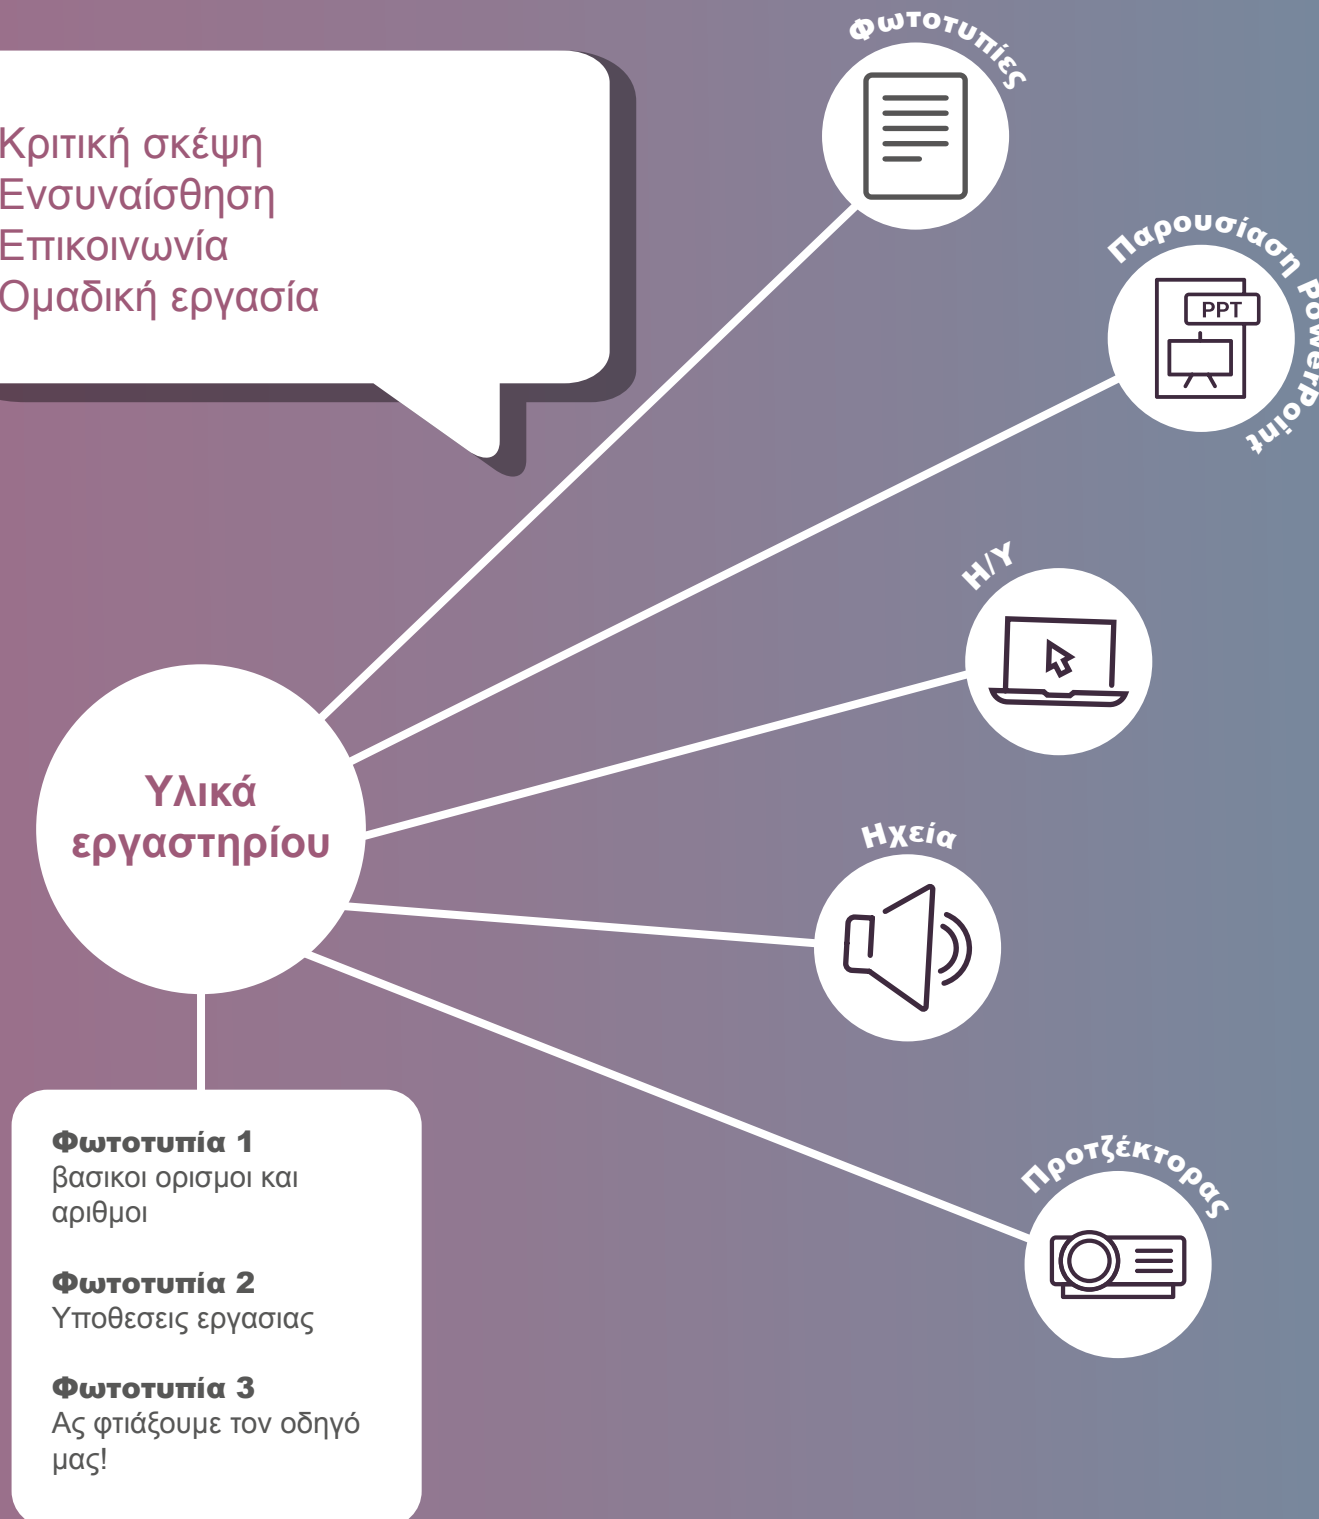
Κριτική σκέψη
Ενσυναίσθηση
Επικοινωνία
Ομαδική εργασία

Φωτοτυπίες

Παρουσίαση PowerPoint

PPT

Η/Υ

Ηχεία

Προτζέκτορας

Υλικά εργαστηρίου

Φωτοτυπία 1
βασικοι ορισμοι και αριθμοι

Φωτοτυπία 2
Υποθεσεις εργασιας

Φωτοτυπία 3
Ας φτιάξουμε τον οδηγό μας!